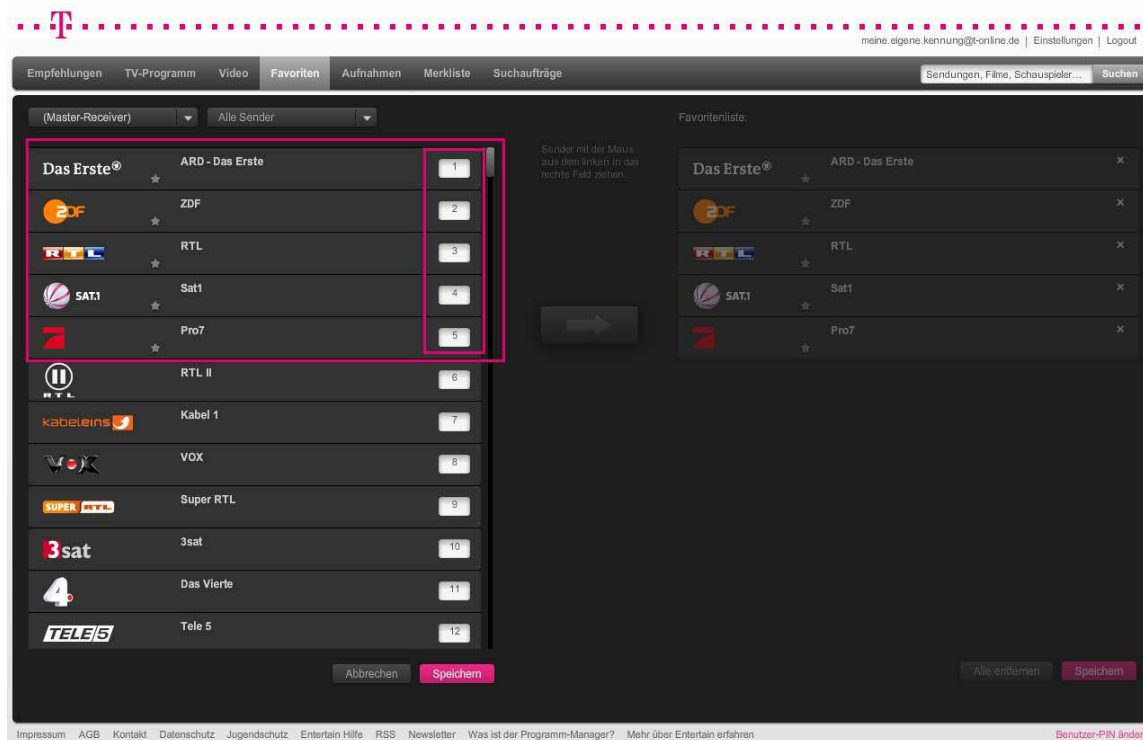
T

meine.eigene.kennung@t-online.de | Einstellungen | Logout

Empfehlungen TV-Programm Video Favoriten Aufnahmen Merkliste Suchaufträge

Sendungen, Filme, Schauspieler... Suchen

(Master-Receiver) Alle Sender

Favoritenliste:

Sender mit der Maus aus dem linken in das rechte Feld ziehen.

Das Erste® ARD - Das Erste 1
ZDF ZDF 2
RTL RTL 3
SAT.1 Sat1 4
Pro7 5
RTL RTL II 6
kabeleins Kabel 1 7
VOX VOX 8
SUPER RTL Super RTL 9
3sat 3sat 10
4 Das Vierte 11
TELE 5 Tele 5 12

Das Erste® ARD - Das Erste ×
ZDF ZDF ×
RTL RTL ×
SAT.1 Sat1 ×
Pro7 ×

Abbrechen Speichern

Alle entfernen Speichern

Impressum AGB Kontakt Datenschutz Jugendschutz Entertain Hilfe RSS Newsletter Was ist der Programm-Manager? Mehr über Entertain erfahren

Benutzer-PIN änder